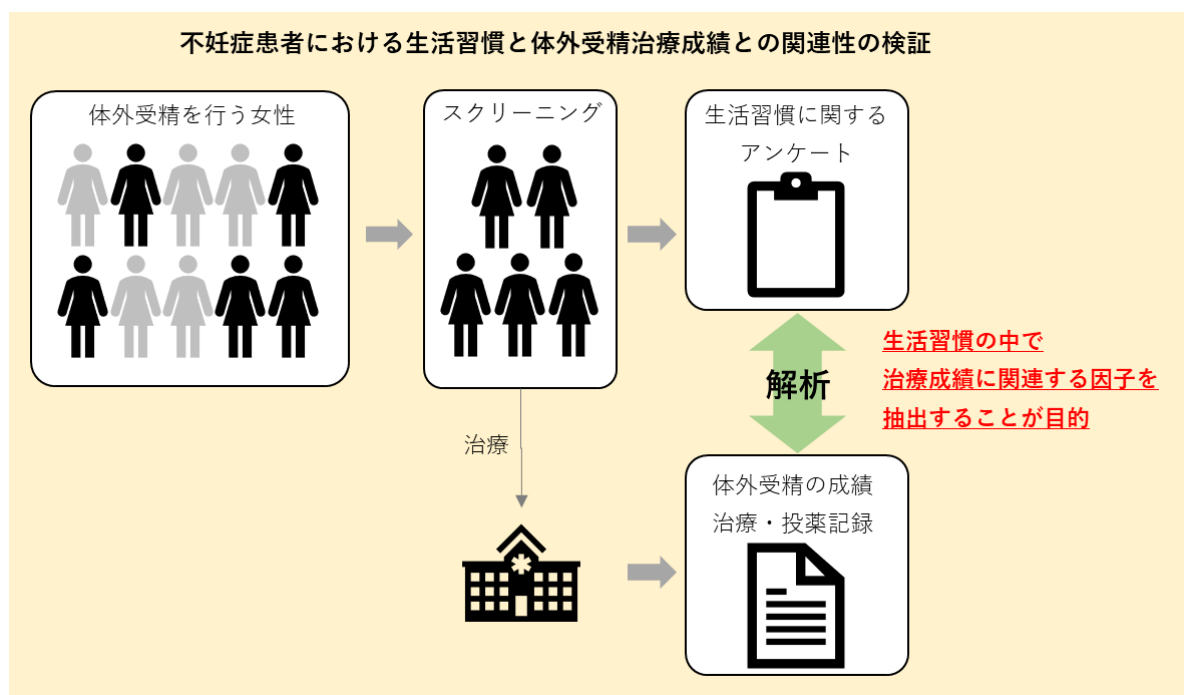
不妊症患者における生活習慣と体外受精治療成績との関連性の検証

体外受精を行う女性

スクリーニング

生活習慣に関するアンケート

解析

生活習慣の中で
治療成績に関連する因子を
抽出することが目的

治療

体外受精の成績
治療・投薬記録